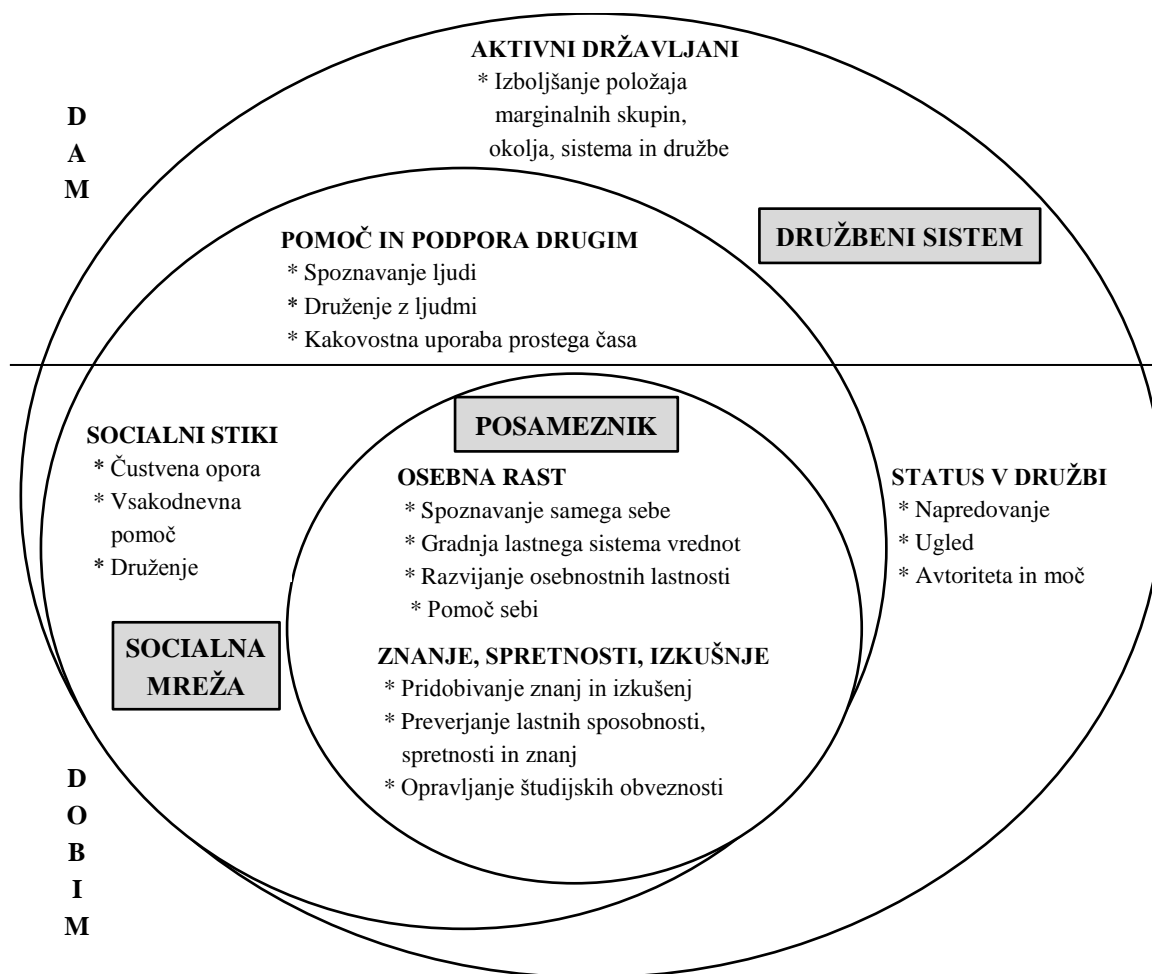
D
A
M

AKTIVNI DRŽAVLJANI
* Izboljšanje položaja marginalnih skupin, okolja, sistema in družbe

DRUŽBENI SISTEM

POMOČ IN PODPORA DRUGIM
* Spoznavanje ljudi
* Druženje z ljudmi
* Kakovostna uporaba prostega časa

SOCIALNI STIKI
* Čustvena opora
* Vsakodnevna pomoč
* Druženje

SOCIALNA MREŽA

POSAMEZNIK

OSEBNA RAST
* Spoznavanje samega sebe
* Gradnja lastnega sistema vrednot
* Razvijanje osebnostnih lastnosti
* Pomoč sebi

ZNANJE, SPRETNOSTI, IZKUŠNJE
* Pridobivanje znanj in izkušenj
* Preverjanje lastnih sposobnosti, spretnosti in znanj
* Opravljanje študijskih obveznosti

STATUS V DRUŽBI
* Napredovanje
* Ugled
* Avtoriteta in moč

D
O
B
I
M